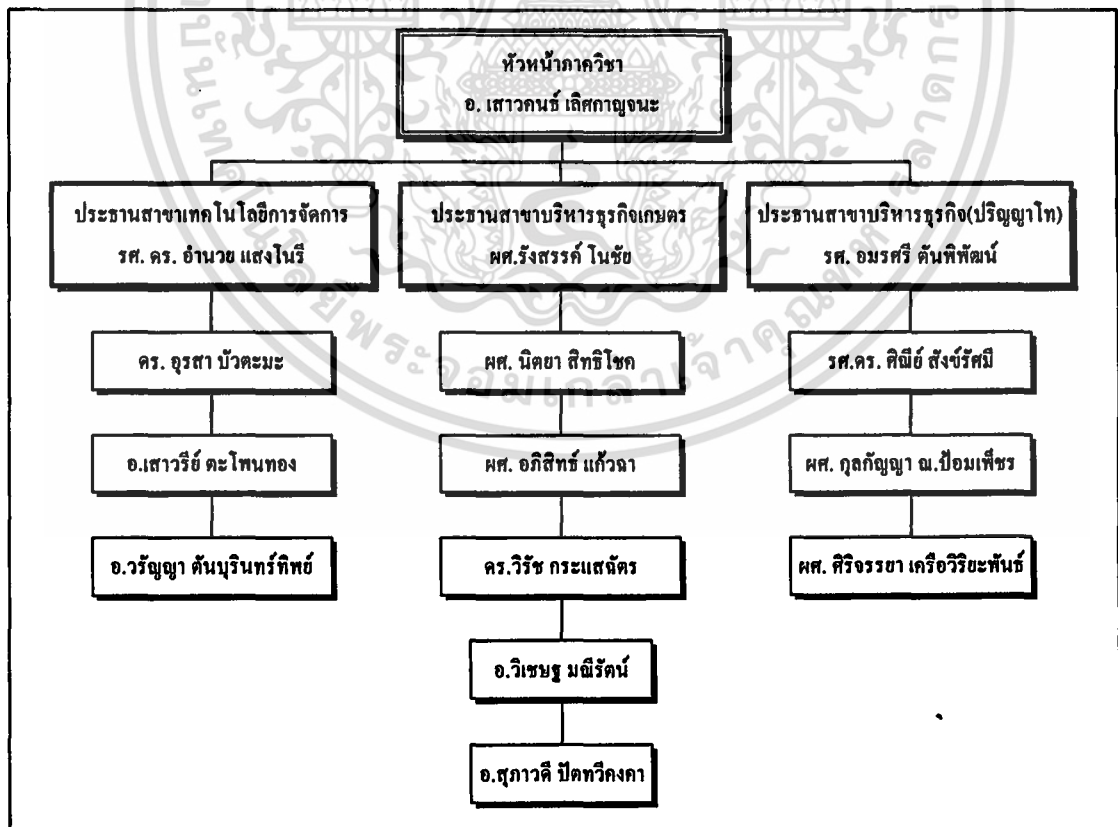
หัวหน้าภาควิชา
อ. เสาวคนธ์ เลิศกาญจนะ

ประธานสาขาเทคโนโลยีการจัดการ
รศ. ดร. อำนวย แสงโนรี

ประธานสาขาบริหารธุรกิจเกษตร
ผศ.รังสรรค์ โนชัย

ประธานสาขาบริหารธุรกิจ(ปริญญาโท)
รศ. อมรศรี ตันพิพัฒน์

ดร. อุรสา บัวตะมะ

อ.เสาวรีย์ ตะโพนทอง

อ.วรัญญา ตันบุรินทร์ทิพย์

ผศ. นิตยา สิทธิโชค

ผศ. อภิสิทธิ์ แก้วฉา

ดร.วิรัช กระแสฉัตร

อ.วิเชษฐ มณีรัตน์

อ.สุภาวดี ปัตทวีคงคา

รศ.ดร. ศิณีย์ สังข์รัศมี

ผศ. กุลกัญญา ณ.ป้อมเพ็ชร

ผศ. ศิริจรรยา เครือวิริยะพันธ์